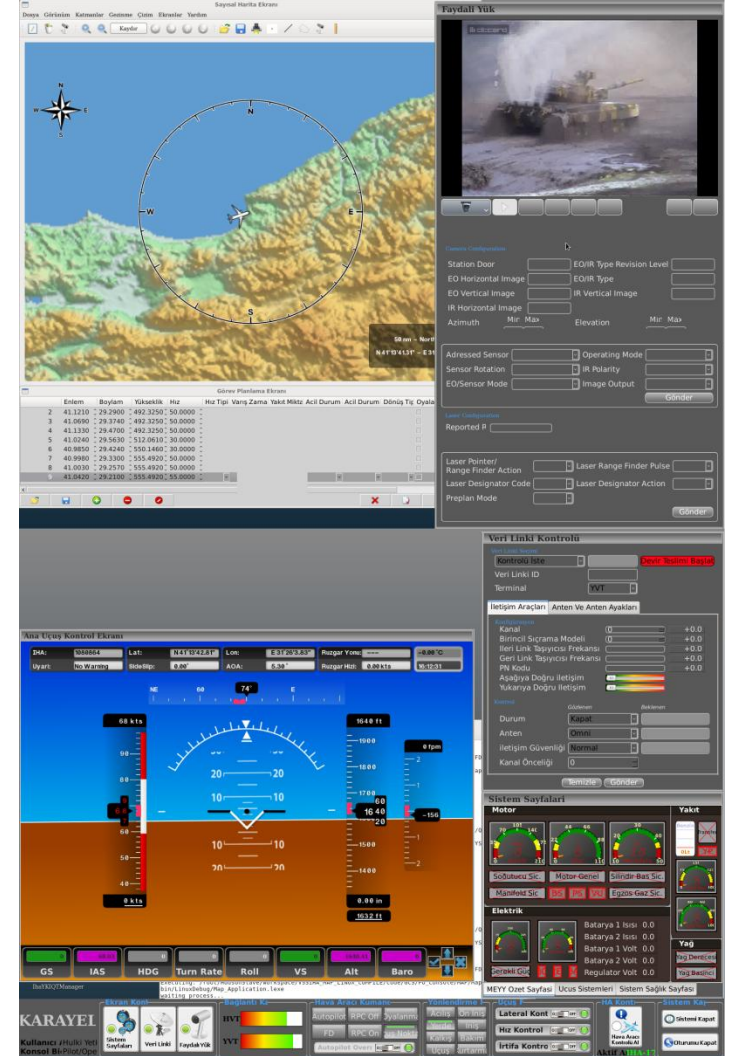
Sayısal Harita Ekranı

Dosya Görünüm Katmanlar Gezinme Çizim Ekranlar Yardım

Kaydet

N
W
E
S

50 nm – North
N 41°13'41.31" – E 31

Faydalı Yük

General Configuration
Station Door
EO/IR Type Revision Level
EO Horizontal Image
EO/IR Type
EO Vertical Image
IR Vertical Image
IR Horizontal Image
Azimuth Min Max
Elevation Min Max

Adressed Sensor
Operating Mode
Sensor Rotation
IR Polarity
EO/Sensor Mode
Image Output
Gönder

Laser Configuration
Reported P

Laser Pointer/ Range Finder Action
Laser Range Finder Pulse
Laser Designator Code
Laser Designator Action
Preplan Mode
Gönder

Görev Planlama Ekranı

| | Enlem | Boylam | Yükseklik | Hız | Hız Tipi | Varış Zama | Yakıt Miktz | Acil Durum | Acil Durum | Dönüş Tip | Oyala |
|---|---|---|---|---|---|---|---|---|---|---|---|
| 2 | 41.1210 | 29.2900 | 492.3250 | 50.0000 | | | | | | | |
| 3 | 41.0690 | 29.3740 | 492.3250 | 50.0000 | | | | | | | |
| 4 | 41.1330 | 29.4700 | 492.3250 | 50.0000 | | | | | | | |
| 5 | 41.0240 | 29.5630 | 512.0610 | 30.0000 | | | | | | | |
| 6 | 40.9850 | 29.4240 | 550.1460 | 30.0000 | | | | | | | |
| 7 | 40.9980 | 29.3300 | 555.4920 | 50.0000 | | | | | | | |
| 8 | 41.0030 | 29.2570 | 555.4920 | 50.0000 | | | | | | | |
| 9 | 41.0420 | 29.2100 | 555.4920 | 55.0000 | | | | | | | |

Veri Linki Kontrolü
Veri Linki Seçimi
Kontrolü İste
Devir Teslimi Başlat
Veri Linki ID
Terminal YVT

İletişim Araçları Anten Ve Anten Ayakları
Konfigürasyon
Kanal +0.0
Birincil Sıçrama Modeli +0.0
İleri Link Taşıyıcısı Frekansı +0.0
Geri Link Taşıyıcısı Frekansı +0.0
PN Kodu +0.0
Aşağıya Doğru İletişim
Yukarıya Doğru İletişim
Kontrol Gönderen Beklenen
Durum Kapat
Anten Omni
İletişim Güvenliği Normal
Kanal Önceliği 0
Temizle Gönder

Ana Uçuş Kontrol Ekranı
İHA: 1088664 Lat: N41°13'42.81" Lon: E 31°26'3.83" Ruzgar Yonu: ---- -0.00 °C
Uyarı: No Warning SideSlip: 0.00° AOA: 5.38° Ruzgar Hızı: 0.00 kts 16:12:31

NE 60 74° E
68 kts
1648 ft
0 fpm
20 20
10 10
10 10
20 20
60
1640
-156
0 kts
0.00 in
1632 ft

GS IAS HDG Turn Rate Roll VS Alt Baro

Sistem Sayfaları
Motor
Yakıt
Soğutucu Sıc.
Motor Genel
Silindir Baş Sıc.
Manifold Sıc.
Egzos Gaz Sıc.
Elektrik
Batarya 1 Isısı 0
Batarya 2 Isısı 0
Batarya 1 Volt 0
Batarya 2 Volt 0
Regulator Volt 0
Gerekli Güç
Yağ
Yağ Derecesi
Yağ Basıncı
MEYY Ozet Sayfası Ucus Sistemleri Sistem Sağlık Sayfası

IhaYKIQTManager
Executing... bin/LinuxDebug/Map_Application.exe
waiting process...

KARAYEL
Kullanıcı : Mulki Yeti
Konsol Bi: Pilot/Ope
Ekran Kont
Sistem Sayfaları
Veri Linki
Faydalı Yük
Bağlantı Ka
HVT
YVT
Hava Aracı Kuman
Autopilot RPC Off Oyalanma
FD RPC On
Autopilot Overr
Yönlendirme
Uçuş F
Lateral Kont
Hız Kontrol
İrtifa Kontro
HA Kont
Hava Aracı Kontrolü Al
Sistem Ka
Sistemi Kapat
Oturumu Kapat
Aktif A İHA-1